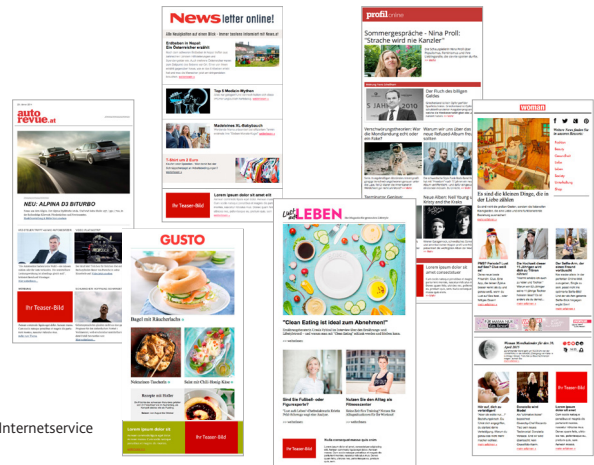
Newsletter online!

Erdbeben in Nepal: Ein Österreicher erzählt

Top 5 Medizin-Mythen

Modetrends: XL-Babybauch

T-Shirt um 5 Euro

Ihr Teaser-Bild

Lorem ipsum dolor sit amet elit

profil online

Sommergespräche - Nina Proll: "Strache wird nie Kanzler"

Der Fluch des billigen Geldes

Verschwörungstheorien: Wie

Warum wir uns über das neue Refused-Album freuen sollten

Neue Album Neil Young

Lorem ipsum dolor sit amet consectetuer

autorevue.at

NEU: ALPINA D3 BITURBO

Ihr Teaser-Bild

GUSTO

Bagel mit Räucherlachs

Ihr Teaser-Bild

Lorem ipsum dolor sit

Ihr Teaser-Bild

Liebes LEBEN

"Clean Eating ist ideal zum Abnehmen!"

Sind Sie Fußball- oder Figurexperte?

Nutzen Sie den Alltag als Fitnesszentrum

Ihr Teaser-Bild

woman

Es sind die kleinen Dinge, die in der Liebe zählen

Ihr Teaser-Bild

Lorem ipsum dolor sit

Internetservice